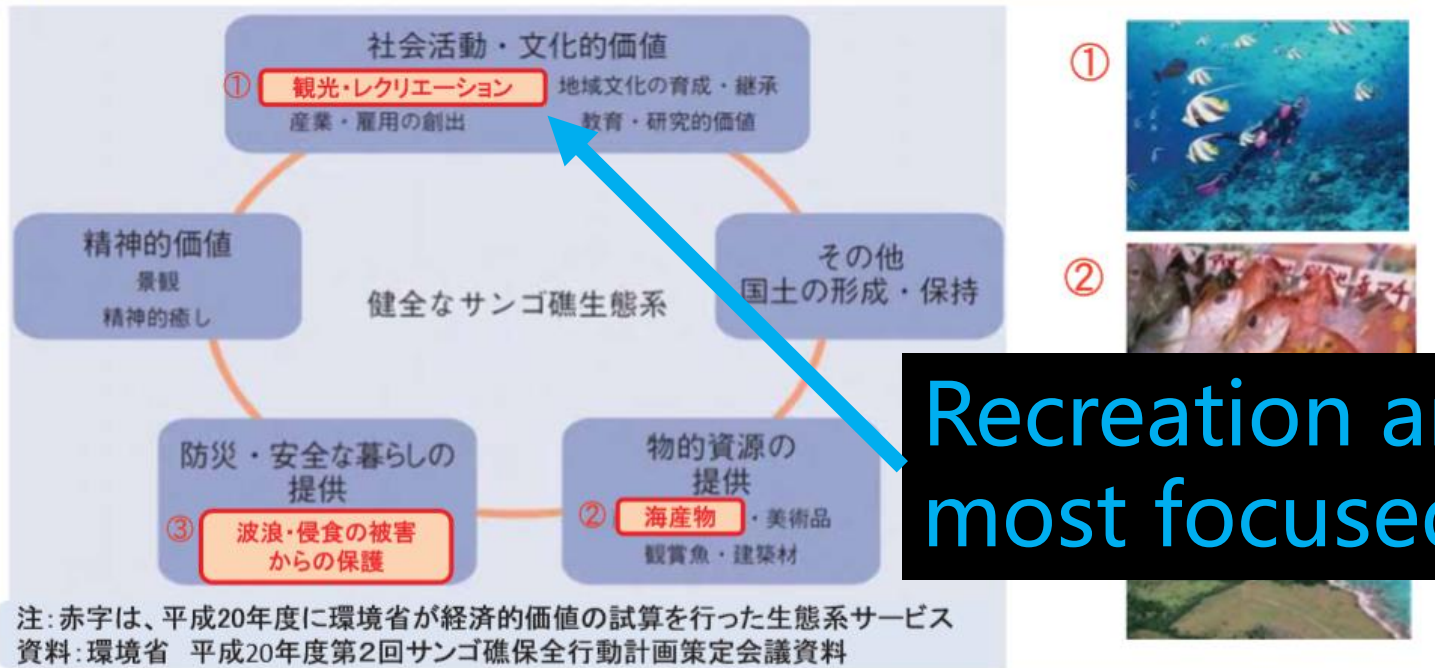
社会活動・文化的価値
① 観光・レクリエーション 地域文化の育成・継承
産業・雇用の創出 教育・研究的価値

精神的価値
景観
精神的癒し

健全なサンゴ礁生態系

その他
国土の形成・保持

防災・安全な暮らしの提供
③ 波浪・侵食の被害からの保護

物的資源の提供
② 海産物・美術品
観賞魚・建築材

注:赤字は、平成20年度に環境省が経済的価値の試算を行った生態系サービス
資料:環境省 平成20年度第2回サンゴ礁保全行動計画策定会議資料

①

②

Recreation a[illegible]
most focuse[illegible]